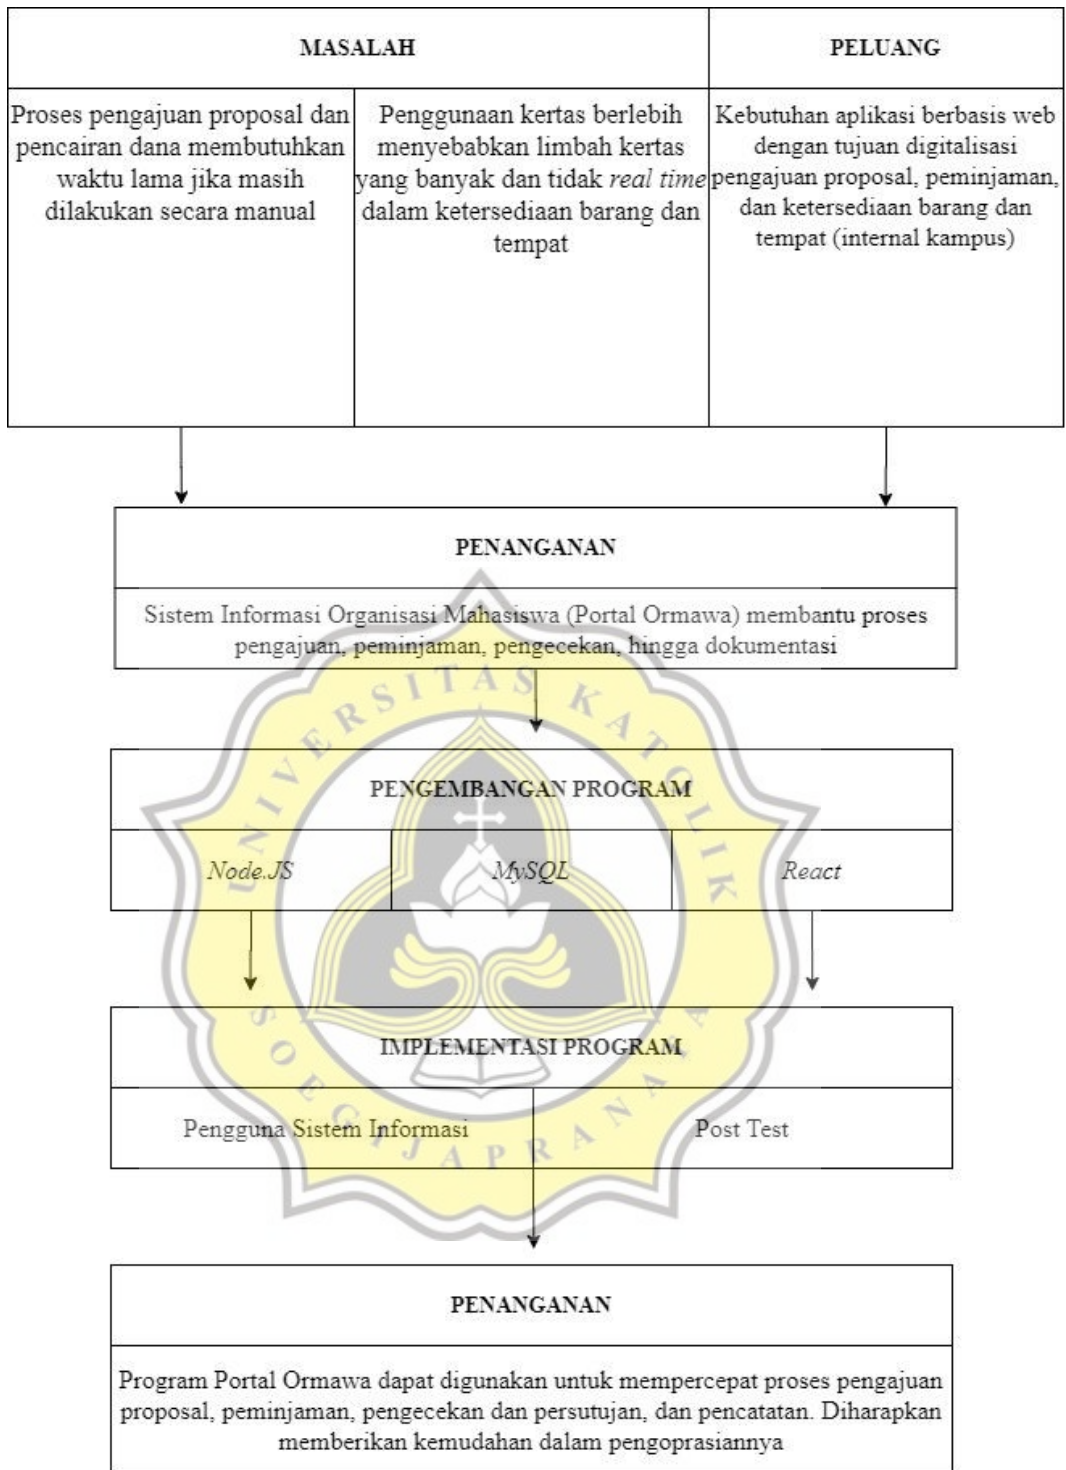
| MASALAH | | PELUANG |
|---|---|---|
| Proses pengajuan proposal dan pencairan dana membutuhkan waktu lama jika masih dilakukan secara manual | Penggunaan kertas berlebih menyebabkan limbah kertas yang banyak dan tidak *real time* dalam ketersediaan barang dan tempat | Kebutuhan aplikasi berbasis web dengan tujuan digitalisasi pengajuan proposal, peminjaman, dan ketersediaan barang dan tempat (internal kampus) |

PENANGANAN

Sistem Informasi Organisasi Mahasiswa (Portal Ormawa) membantu proses pengajuan, peminjaman, pengecekan, hingga dokumentasi

PENGEMBANGAN PROGRAM

| *Node.JS* | *MySQL* | *React* |
|---|---|---|

IMPLEMENTASI PROGRAM

| Pengguna Sistem Informasi | Post Test |
|---|---|

PENANGANAN

Program Portal Ormawa dapat digunakan untuk mempercepat proses pengajuan proposal, peminjaman, pengecekan dan persutujan, dan pencatatan. Diharapkan memberikan kemudahan dalam pengoprasiannya

UNIVERSITAS KATOLIK SOEGIJAPRANATA